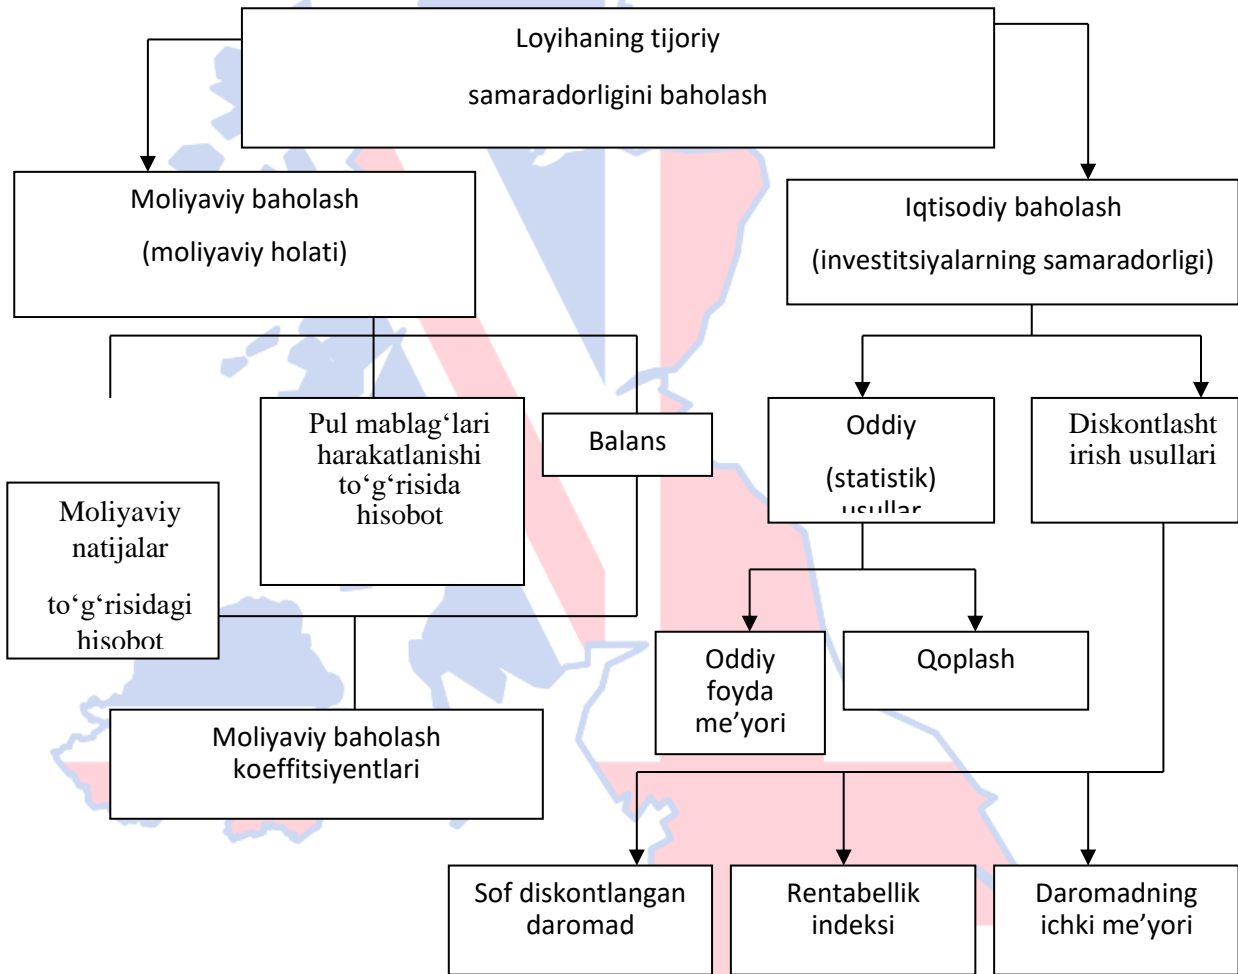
Loyihaning tijoriy samaradorligini baholash

Moliyaviy baholash (moliyaviy holati)

Iqtisodiy baholash (investitsiyalarning samaradorligi)

Pul mablag‘lari harakatlanishi to‘g‘risida hisobot

Balans

Moliyaviy natijalar to‘g‘risidagi hisobot

Moliyaviy baholash koeffitsiyentlari

Oddiy (statistik) usullar

Diskontlashtirish usullari

Oddiy foyda me’yori

Qoplash

Sof diskontlangan daromad

Rentabellik indeksi

Daromadning ichki me’yori